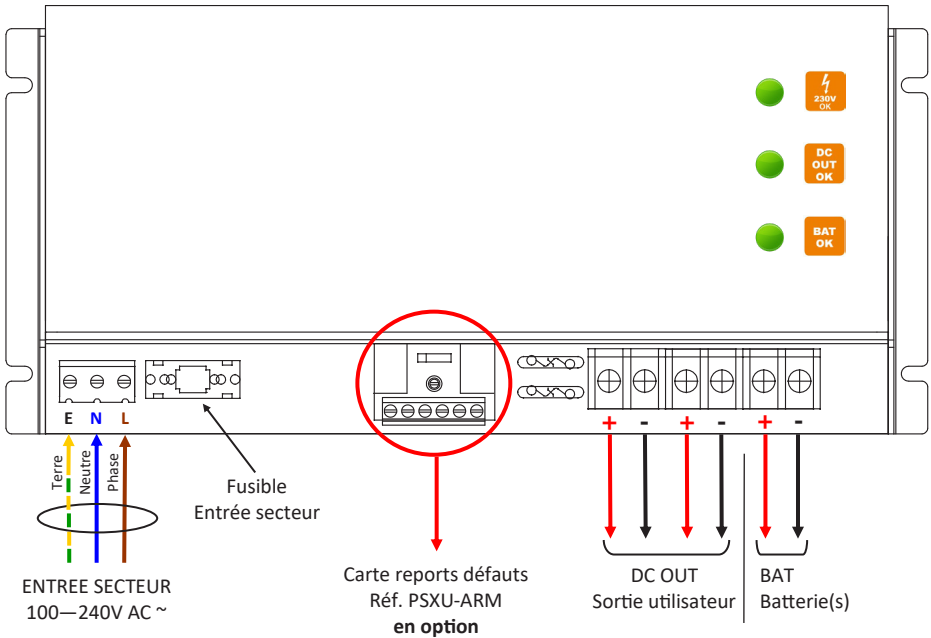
230V OK

DC OUT OK

BAT OK

E N L

+ - + - + -

Terre Neutre Phase

Fusible
Entrée secteur

ENTREE SECTEUR
100—240V AC ~

Carte reports défauts
Réf. PSXU-ARM
**en option**

DC OUT
Sortie utilisateur

BAT
Batterie(s)